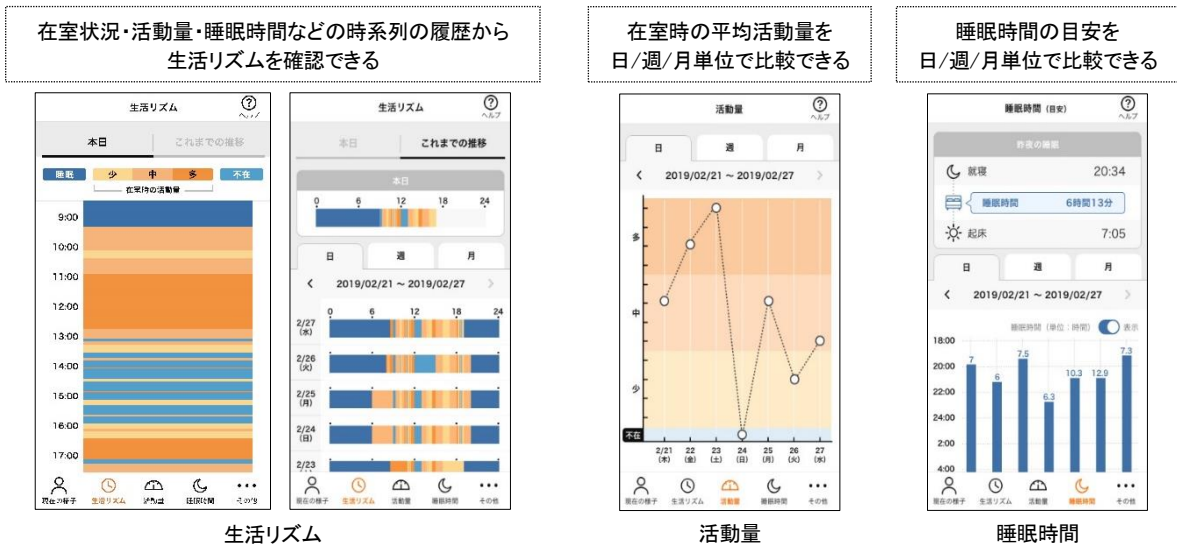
在室状況・活動量・睡眠時間などの時系列の履歴から生活リズムを確認できる

在室時の平均活動量を日/週/月単位で比較できる

睡眠時間の目安を日/週/月単位で比較できる

生活リズム
ヘルプ
本日
これまでの推移
睡眠
少
中
多
不在
在室時の活動量
9:00
10:00
11:00
12:00
13:00
14:00
15:00
16:00
17:00
現在の様子
生活リズム
活動量
睡眠時間
その他

生活リズム
ヘルプ
本日
これまでの推移
本日
0
6
12
18
24
日
週
月
2019/02/21 ～ 2019/02/27
0
6
12
18
24
2/27 (水)
2/26 (火)
2/25 (月)
2/24 (日)
2/23
現在の様子
生活リズム
活動量
睡眠時間
その他

活動量
ヘルプ
日
週
月
2019/02/21 ～ 2019/02/27
多
中
少
不在
2/21 (木)
22 (金)
23 (土)
24 (日)
25 (月)
26 (火)
27 (水)
現在の様子
生活リズム
活動量
睡眠時間
その他

睡眠時間 (目安)
ヘルプ
昨夜の睡眠
就寝
20:34
睡眠時間
6時間13分
起床
7:05
日
週
月
2019/02/21 ～ 2019/02/27
睡眠時間 (単位：時間)
表示
18:00
20:00
22:00
24:00
2:00
4:00
7
6
7.5
6.3
10.3
12.9
7.3
現在の様子
生活リズム
活動量
睡眠時間
その他

生活リズム

活動量

睡眠時間